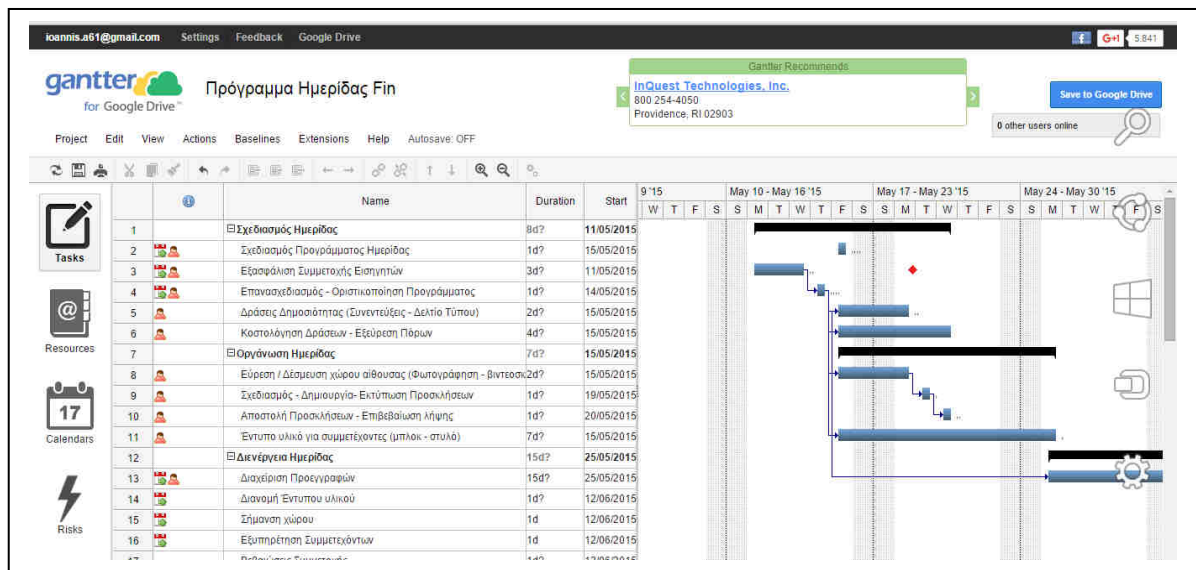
ioannis.a61@gmail.com Settings Feedback Google Drive

G+1 5.841

gantter for Google Drive™

Πρόγραμμα Ημερίδας Fin

Gantter Recommends
InQuest Technologies, Inc.
800 254-4050
Providence, RI 02903

Save to Google Drive

0 other users online

Project Edit View Actions Baselines Extensions Help Autosave: OFF

Tasks

Resources

17
Calendars

Risks

| | | Name | Duration | Start |
|---|---|---|---|---|
| 1 | | ⊟Σχεδιασμός Ημερίδας | 8d? | 11/05/2015 |
| 2 | | Σχεδιασμός Προγράμματος Ημερίδας | 1d? | 15/05/2015 |
| 3 | | Εξασφάλιση Συμμετοχής Εισηγητών | 3d? | 11/05/2015 |
| 4 | | Επανασχεδιασμός - Οριστικοποίηση Προγράμματος | 1d? | 14/05/2015 |
| 5 | | Δράσεις Δημοσιότητας (Συνεντεύξεις - Δελτίο Τύπου) | 2d? | 15/05/2015 |
| 6 | | Κοστολόγηση Δράσεων - Εξεύρεση Πόρων | 4d? | 15/05/2015 |
| 7 | | ⊟Οργάνωση Ημερίδας | 7d? | 15/05/2015 |
| 8 | | Εύρεση / Δέσμευση χώρου αίθουσας (Φωτογράφηση - βιντεοσκ | 2d? | 15/05/2015 |
| 9 | | Σχεδιασμός - Δημιουργία- Εκτύπωση Προσκλήσεων | 1d? | 19/05/2015 |
| 10 | | Αποστολή Προσκλήσεων - Επιβεβαίωση λήψης | 1d? | 20/05/2015 |
| 11 | | Έντυπο υλικό για συμμετέχοντες (μπλοκ - στυλό) | 7d? | 15/05/2015 |
| 12 | | ⊟Διενέργεια Ημερίδας | 15d? | 25/05/2015 |
| 13 | | Διαχείριση Προεγγραφών | 15d? | 25/05/2015 |
| 14 | | Διανομή Έντυπου υλικού | 1d? | 12/06/2015 |
| 15 | | Σήμανση χώρου | 1d | 12/06/2015 |
| 16 | | Εξυπηρέτηση Συμμετεχόντων | 1d | 12/06/2015 |

9 '15 | May 10 - May 16 '15 | May 17 - May 23 '15 | May 24 - May 30 '15
W T F S S M T W T F S S M T W T F S S M T W T F S